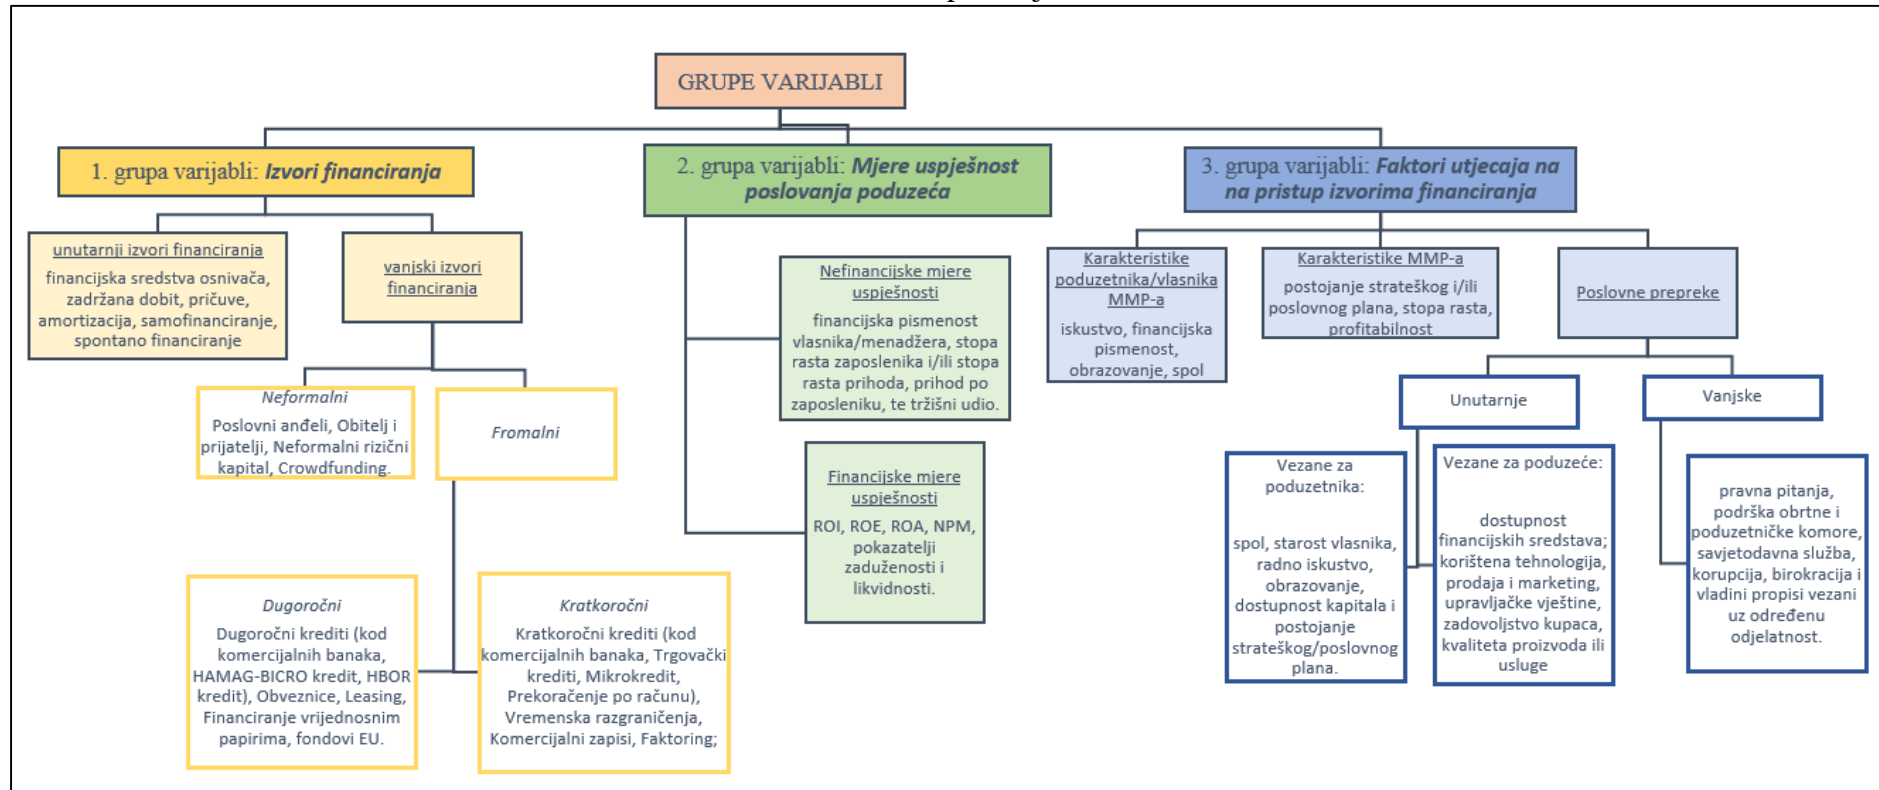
GRUPE VARIJABLI

1. grupa varijabli: *Izvori financiranja*

unutarnji izvori financiranja

financijska sredstva osnivača, zadržana dobit, pričuve, amortizacija, samofinanciranje, spontano financiranje

vanjski izvori financiranja

*Neformalni*

Poslovni anđeli, Obitelj i prijatelji, Neformalni rizični kapital, Crowdfunding.

*Fromalni*

*Dugoročni*

Dugoročni krediti (kod komercijalnih banaka, HAMAG-BICRO kredit, HBOR kredit), Obveznice, Leasing, Financiranje vrijednosnim papirima, fondovi EU.

*Kratkoročni*

Kratkoročni krediti (kod komercijalnih banaka, Trgovački krediti, Mikrokredit, Prekoračenje po računu), Vremenska razgraničenja, Komercijalni zapisi, Faktoring;

2. grupa varijabli: *Mjere uspješnost poslovanja poduzeća*

Nefinancijske mjere uspješnosti

financijska pismenost vlasnika/menadžera, stopa rasta zaposlenika i/ili stopa rasta prihoda, prihod po zaposleniku, te tržišni udio.

Financijske mjere uspješnosti

ROI, ROE, ROA, NPM, pokazatelji zaduženosti i likvidnosti.

3. grupa varijabli: *Faktori utjecaja na na pristup izvorima financiranja*

Karakteristike poduzetnika/vlasnika MMP-a

iskustvo, financijska pismenost, obrazovanje, spol

Karakteristike MMP-a

postojanje strateškog i/ili poslovnog plana, stopa rasta, profitabilnost

Poslovne prepreke

Unutarnje

Vanjske

Vezane za poduzetnika:

spol, starost vlasnika, radno iskustvo, obrazovanje, dostupnost kapitala i postojanje strateškog/poslovnog plana.

Vezane za poduzeće:

dostupnost financijskih sredstava; korištena tehnologija, prodaja i marketing, upravljačke vještine, zadovoljstvo kupaca, kvaliteta proizvoda ili usluge

pravna pitanja, podrška obrtne i poduzetničke komore, savjetodavna služba, korupcija, birokracija i vladini propisi vezani uz određenu odjelatnost.